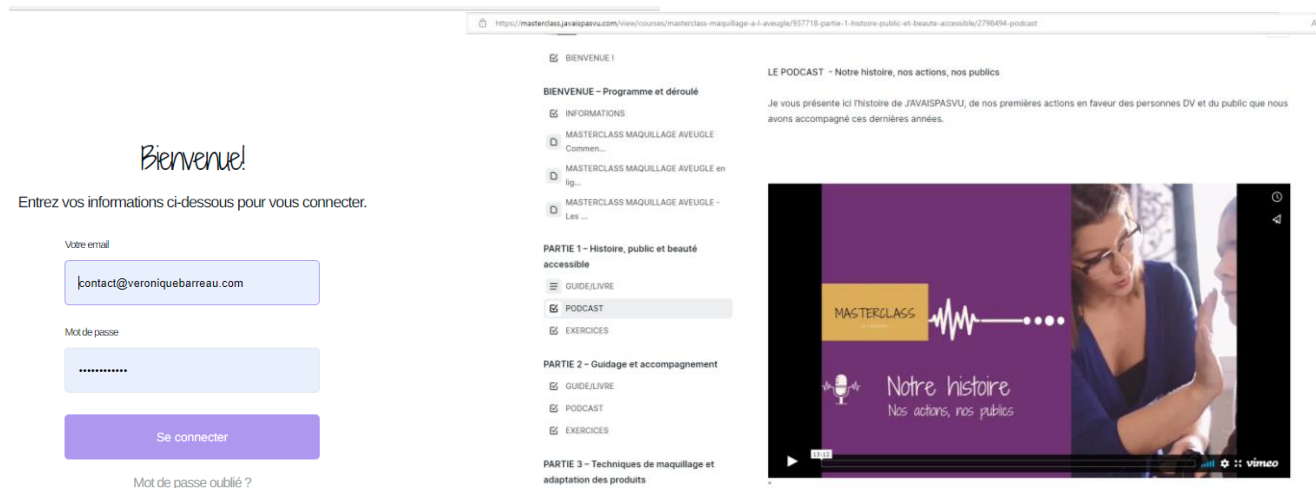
Bienvenue!

Entrez vos informations ci-dessous pour vous connecter.

Votre email

contact@veroniquebarreau.com

Mot de passe

••••••••••••

Se connecter

Mot de passe oublié ?

https://masterclass.javaispasvu.com/view/courses/masterclass-maquillage-a-l-aveugle/937718-partie-1-histoire-public-et-beaute-accessible/2798494-podcast

BIENVENUE !

BIENVENUE – Programme et déroulé

INFORMATIONS

MASTERCLASS MAQUILLAGE AVEUGLE Commen...

MASTERCLASS MAQUILLAGE AVEUGLE en lig...

MASTERCLASS MAQUILLAGE AVEUGLE - Les ...

PARTIE 1 – Histoire, public et beauté accessible

GUIDE/LIVRE

PODCAST

EXERCICES

PARTIE 2 – Guidage et accompagnement

GUIDE/LIVRE

PODCAST

EXERCICES

PARTIE 3 – Techniques de maquillage et adaptation des produits

LE PODCAST - Notre histoire, nos actions, nos publics

Je vous présente ici l'histoire de J'AVAISPASVU, de nos premières actions en faveur des personnes DV et du public que nous avons accompagné ces dernières années.

MASTERCLASS

Notre histoire

Nos actions, nos publics

13:12

vimeo